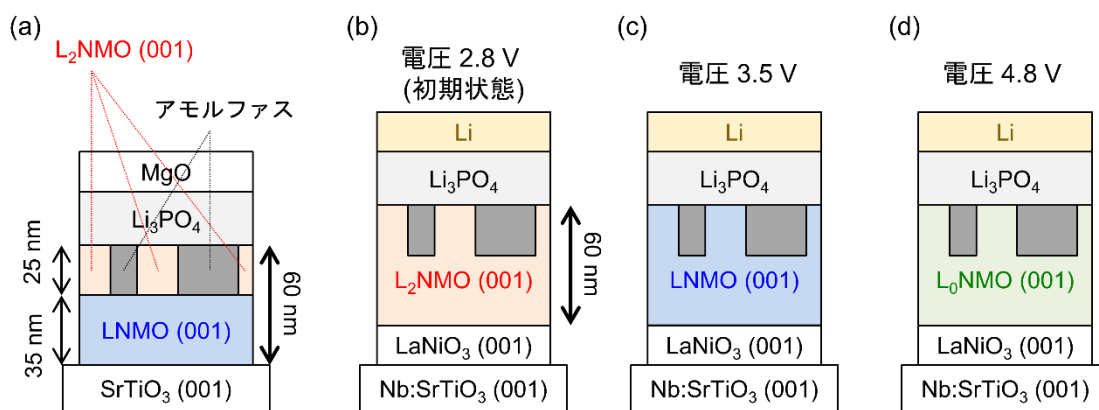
(a)

$L_2$NMO (001)

アモルファス

MgO

$Li_3PO_4$

25 nm

35 nm

60 nm

LNMO (001)

$SrTiO_3$ (001)

(b)

電圧 2.8 V (初期状態)

Li

$Li_3PO_4$

60 nm

$L_2$NMO (001)

$LaNiO_3$ (001)

Nb:$SrTiO_3$ (001)

(c)

電圧 3.5 V

Li

$Li_3PO_4$

LNMO (001)

$LaNiO_3$ (001)

Nb:$SrTiO_3$ (001)

(d)

電圧 4.8 V

Li

$Li_3PO_4$

$L_0$NMO (001)

$LaNiO_3$ (001)

Nb:$SrTiO_3$ (001)